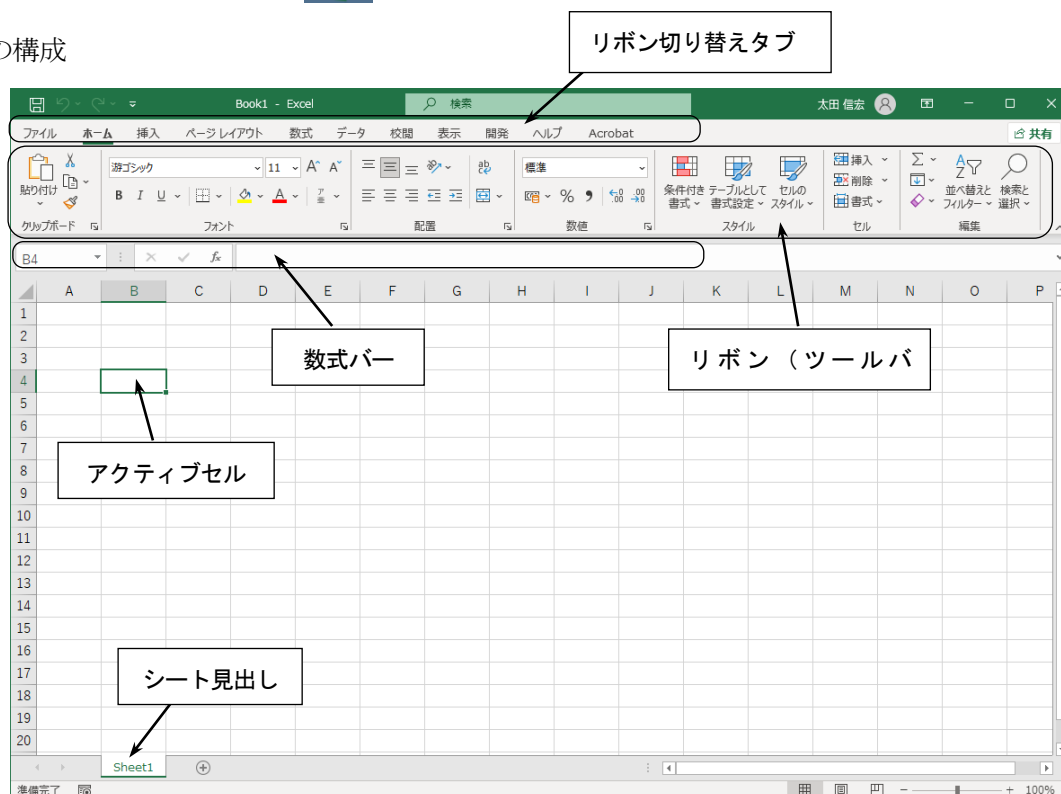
の構成

リボン切り替えタブ

Book1 - Excel

検索

太田 信宏

ファイル ホーム 挿入 ページ レイアウト 数式 データ 校閲 表示 開発 ヘルプ Acrobat

共有

貼り付け

クリップボード

游ゴシック 11

B I U

フォント

配置

標準

%

数値

条件付き書式 テーブルとして書式設定 セルのスタイル

スタイル

挿入 削除 書式

セル

並べ替えとフィルター 検索と選択

編集

B4

$f_x$

| | A | B | C | D | E | F | G | H | I | J | K | L | M | N | O | P |
|---|---|---|---|---|---|---|---|---|---|---|---|---|---|---|---|---|
| 1 | | | | | | | | | | | | | | | | |
| 2 | | | | | | | | | | | | | | | | |
| 3 | | | | | | | | | | | | | | | | |
| 4 | | | | | | | | | | | | | | | | |
| 5 | | | | | | | | | | | | | | | | |
| 6 | | | | | | | | | | | | | | | | |
| 7 | | | | | | | | | | | | | | | | |
| 8 | | | | | | | | | | | | | | | | |
| 9 | | | | | | | | | | | | | | | | |
| 10 | | | | | | | | | | | | | | | | |
| 11 | | | | | | | | | | | | | | | | |
| 12 | | | | | | | | | | | | | | | | |
| 13 | | | | | | | | | | | | | | | | |
| 14 | | | | | | | | | | | | | | | | |
| 15 | | | | | | | | | | | | | | | | |
| 16 | | | | | | | | | | | | | | | | |
| 17 | | | | | | | | | | | | | | | | |
| 18 | | | | | | | | | | | | | | | | |
| 19 | | | | | | | | | | | | | | | | |
| 20 | | | | | | | | | | | | | | | | |

数式バー

リボン（ツールバ

アクティブセル

シート見出し

Sheet1

準備完了

100%